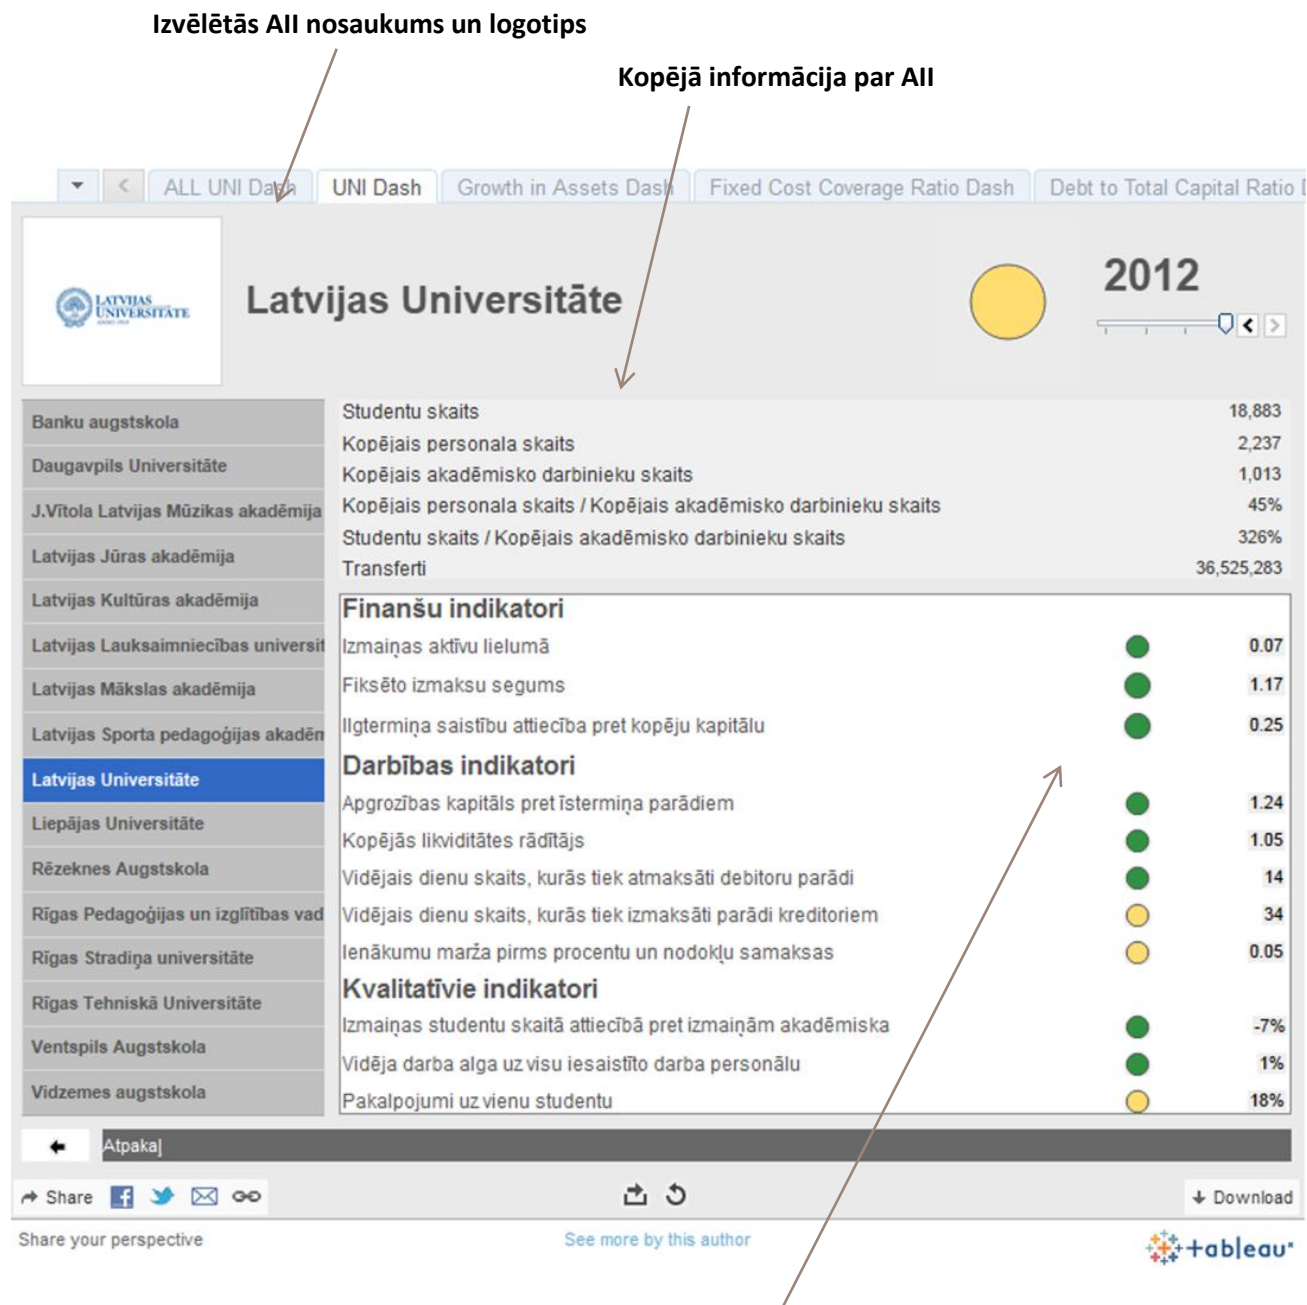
Izvēlētās AII nosaukums un logotips

Kopējā informācija par AII

ALL UNI Dash | UNI Dash | Growth in Assets Dash | Fixed Cost Coverage Ratio Dash | Debt to Total Capital Ratio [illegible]

LATVIJAS UNIVERSITĀTE

Latvijas Universitāte

2012

Banku augstskola
Daugavpils Universitāte
J.Vītola Latvijas Mūzikas akadēmija
Latvijas Jūras akadēmija
Latvijas Kultūras akadēmija
Latvijas Lauksaimniecības universit
Latvijas Mākslas akadēmija
Latvijas Sporta pedagoģijas akadēm
Latvijas Universitāte
Liepājas Universitāte
Rēzeknes Augstskola
Rīgas Pedagoģijas un izglītības vad
Rīgas Stradiņa universitāte
Rīgas Tehniskā Universitāte
Ventspils Augstskola
Vidzemes augstskola

| | |
|---|---|
| Studentu skaits | 18,883 |
| Kopējais personala skaits | 2,237 |
| Kopējais akadēmisko darbinieku skaits | 1,013 |
| Kopējais personala skaits / Kopējais akadēmisko darbinieku skaits | 45% |
| Studentu skaits / Kopējais akadēmisko darbinieku skaits | 326% |
| Transferti | 36,525,283 |

Finanšu indikatori
| | |
|---|---|
| Izmaiņas aktīvu lielumā | 0.07 |
| Fiksēto izmaksu segums | 1.17 |
| Ilgtermiņa saistību attiecība pret kopēju kapitālu | 0.25 |

Darbības indikatori
| | |
|---|---|
| Apgrozības kapitāls pret īstermiņa parādiem | 1.24 |
| Kopējās likviditātes rādītājs | 1.05 |
| Vidējais dienu skaits, kurās tiek atmaksāti debitoru parādi | 14 |
| Vidējais dienu skaits, kurās tiek izmaksāti parādi kreditoriem | 34 |
| Ienākumu marža pirms procentu un nodokļu samaksas | 0.05 |

Kvalitatīvie indikatori
| | |
|---|---|
| Izmaiņas studentu skaitā attiecībā pret izmaiņām akadēmiska | -7% |
| Vidēja darba alga uz visu iesaistīto darba personālu | 1% |
| Pakalpojumi uz vienu studentu | 18% |

Atpakaļ

Share

Download

Share your perspective

See more by this author

+ableau